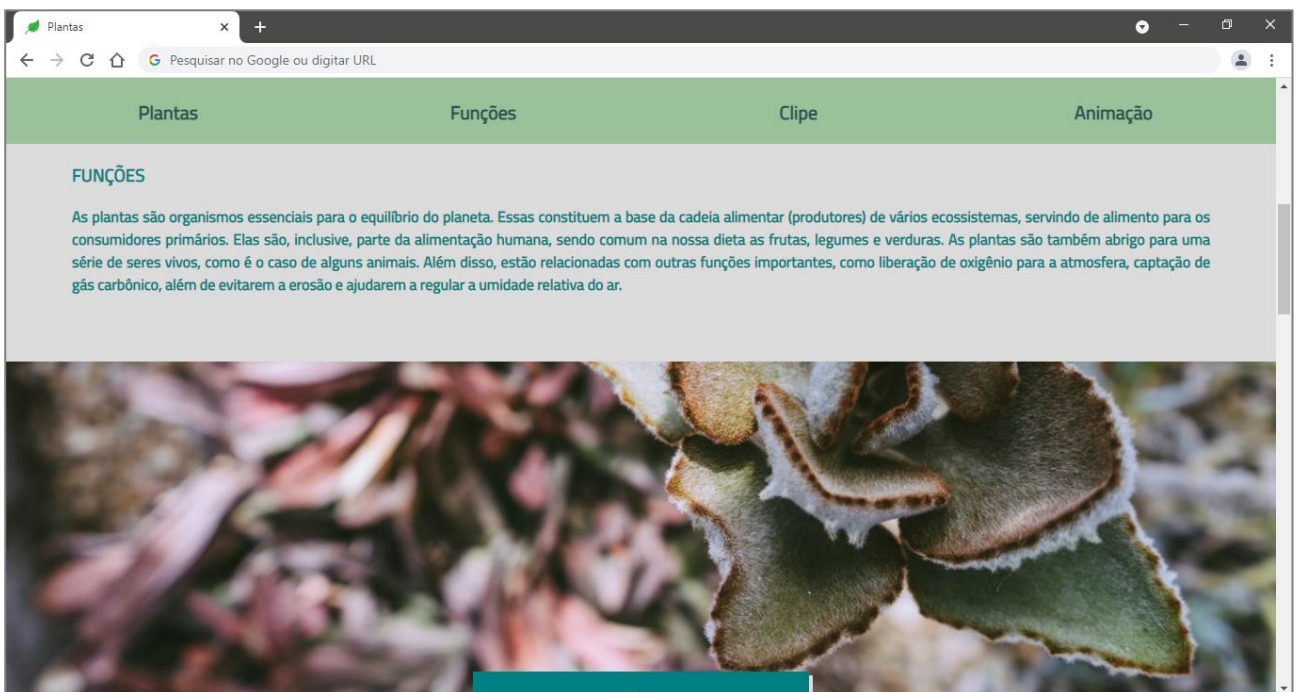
Plantas ×

Pesquisar no Google ou digitar URL

Plantas Funções Clipe Animação

FUNÇÕES

As plantas são organismos essenciais para o equilíbrio do planeta. Essas constituem a base da cadeia alimentar (produtores) de vários ecossistemas, servindo de alimento para os consumidores primários. Elas são, inclusive, parte da alimentação humana, sendo comum na nossa dieta as frutas, legumes e verduras. As plantas são também abrigo para uma série de seres vivos, como é o caso de alguns animais. Além disso, estão relacionadas com outras funções importantes, como liberação de oxigênio para a atmosfera, captação de gás carbônico, além de evitarem a erosão e ajudarem a regular a umidade relativa do ar.